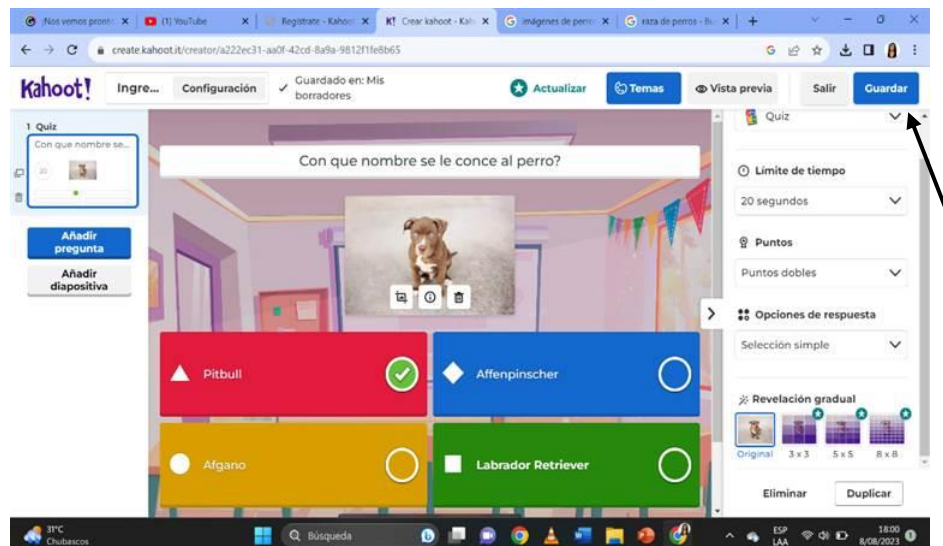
¡Nos vemos pronto! (1) YouTube Regístrate - Kahoot! Crear kahoot - Kahoot! imágenes de perros raza de perros - Bu

create.kahoot.it/creator/a222ec31-aa0f-42cd-8a9a-9812f1fe8b65

Kahoot! Ingre... Configuración Guardado en: Mis borradores Actualizar Temas Vista previa Salir Guardar

1 Quiz
Con que nombre se...

Añadir pregunta
Añadir diapositiva

Con que nombre se le conce al perro?

Pitbull
Affenpinscher
Afgano
Labrador Retriever

Quiz

Límite de tiempo
20 segundos

Puntos
Puntos dobles

Opciones de respuesta
Selección simple

Revelación gradual
Original 3 x 3 5 x 5 8 x 8

Eliminar Duplicar

31°C Chubascos Búsqueda ESP LAA 18:00 8/08/2023